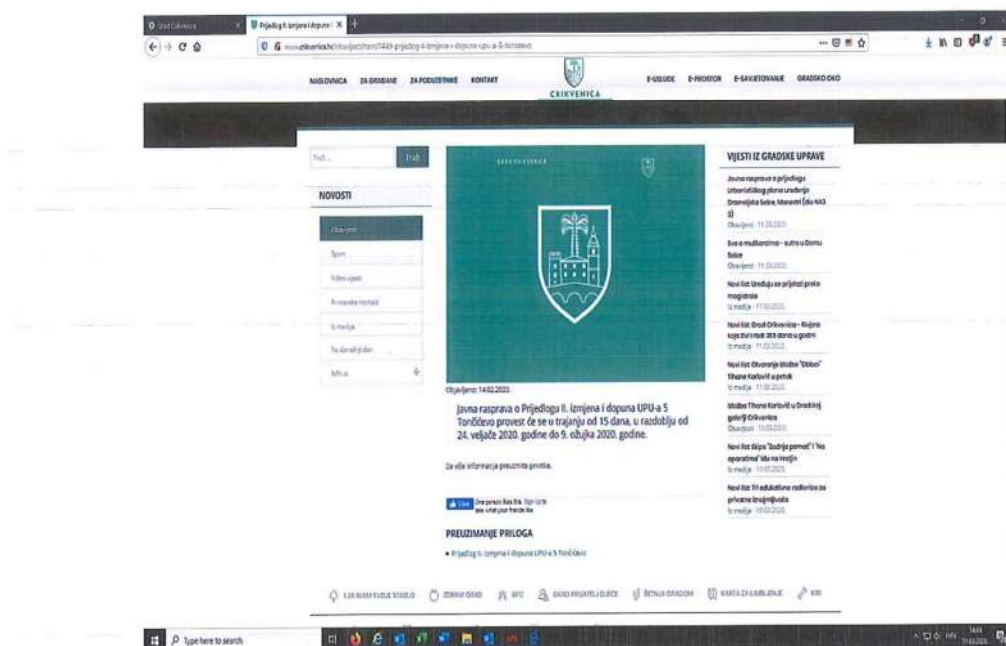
Grad Crikvenica
Prijedlog II. izmjena i dopuna
www.crikvenica.hr/obavijesti/item/7449-prijedlog-ii-izmjena-i-dopuna-upu-a-5-toncicevo

NASLOVNICA ZA GRAĐANE ZA PODUZETNIKE KONTAKT
CRIKVENICA
E-USLUGE E-PROSTOR E-SAVJETOVANJE GRADSKO OKO

Traži...
Traži
NOVOSTI
Obavijesti
Sport
Video vijesti
Priopćenja medijima
Iz medija
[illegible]
Arhiva

Objavljeno: 14.02.2020.
Javna rasprava o Prijedlogu II. izmjena i dopuna UPU-a 5 Tončićevo provest će se u trajanju od 15 dana, u razdoblju od 24. veljače 2020. godine do 9. ožujka 2020. godine.

Za više informacija preuzmite privitak.

Like One person likes this. Sign Up to see what your friends like.

PREUZIMANJE PRILOGA
• Prijedlog II. izmjena i dopuna UPU-a 5 Tončićevo

VIJESTI IZ GRADSKE UPRAVE
Javna rasprava o prijedlogu Urbanističkog plana uređenja Dramaljska Selca, Manestri (dio NA3 2)
Objavljeno: 11.03.2020.
Sve o mulikarima – sutra u Domu Sokol
Objavljeno: 11.03.2020.
Novi list: Uređuju se prijelazi preko magistrale
Iz medija: 11.03.2020.
Novi list: Grad Crikvenica - Rivijera koja živi i radi 365 dana u godini
Iz medija: 11.03.2020.
Novi list: Otvorenje izložbe "Oblaci" Tihane Karlović u petak
Iz medija: 11.03.2020.
Izložba Tihane Karlović u Gradskoj galeriji Crikvenica
Objavljeno: 11.03.2020.
Novi list: Skipa "Sodrža pomoć" i "Na operativna" idu na Hrvatin
Iz medija: 10.03.2020.
Novi list: Tri edukativne radionice za privatne iznajmljivače
Iz medija: 10.03.2020.

I ZA NAJMANJEVSELO ŠTABLO ZDRAVI GRAD WIFI GRAD PRIJATELJ DJECE ŠETNJA GRADOM KARTA ZA LAMBLJENJE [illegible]

Type here to search